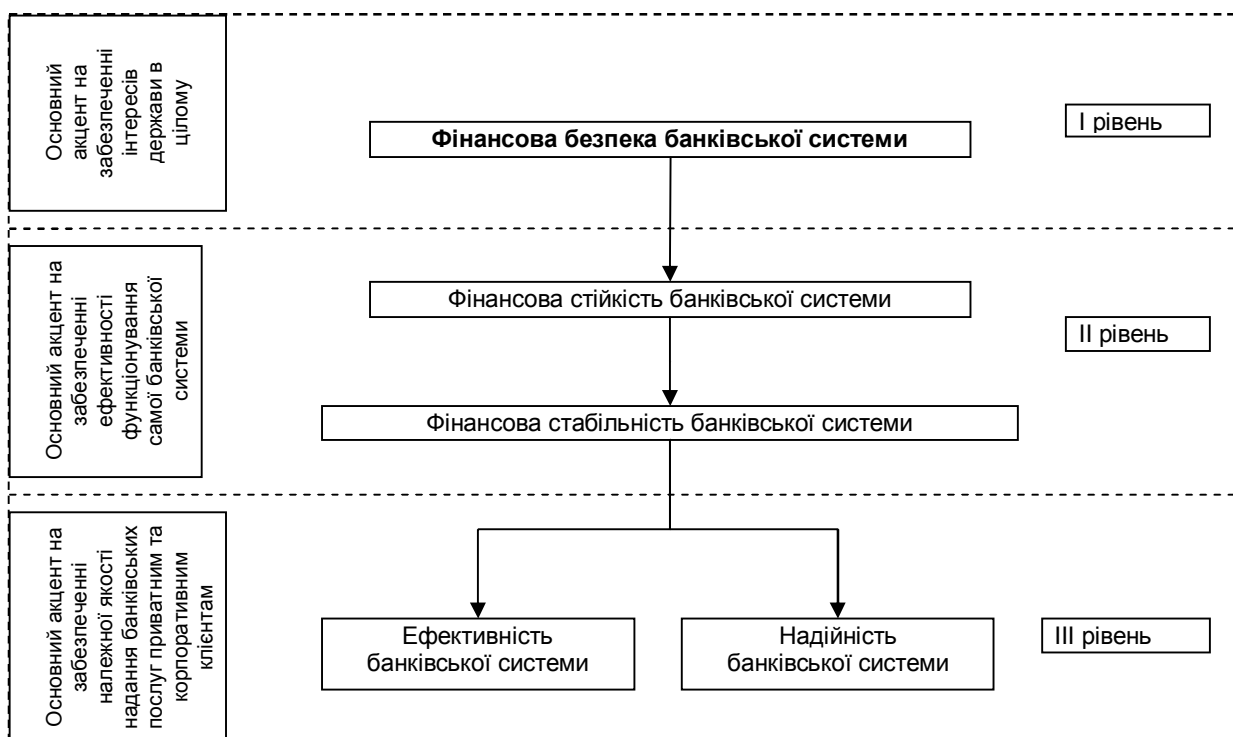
Основний акцент на забезпеченні інтересів держави в цілому

Фінансова безпека банківської системи

І рівень

Основний акцент на забезпеченні ефективності функціонування самої банківської системи

Фінансова стійкість банківської системи

ІІ рівень

Фінансова стабільність банківської системи

Основний акцент на забезпеченні належної якості надання банківських послуг приватним та корпоративним клієнтам

Ефективність банківської системи

Надійність банківської системи

ІІІ рівень